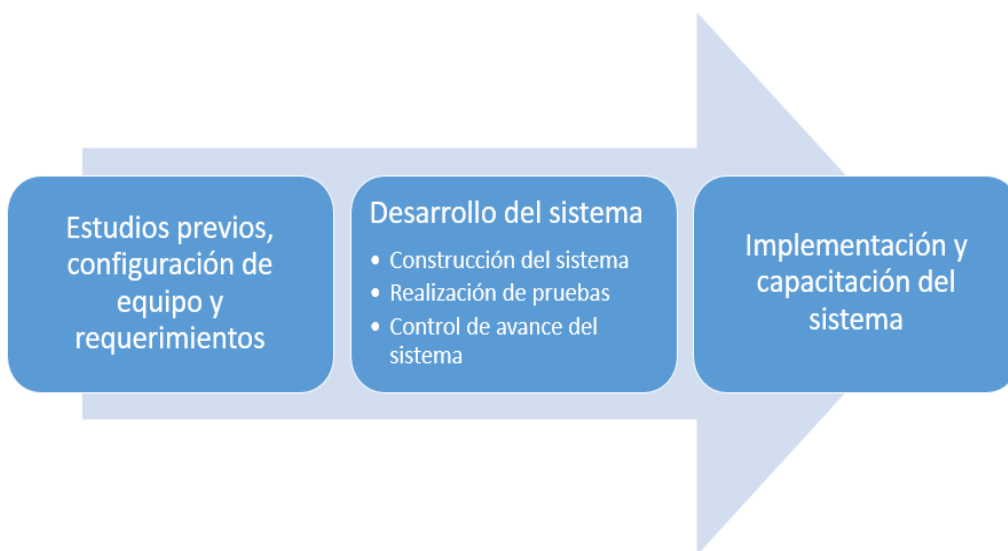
Estudios previos, configuración de equipo y requerimientos

Desarrollo del sistema
• Construcción del sistema
• Realización de pruebas
• Control de avance del sistema

Implementación y capacitación del sistema